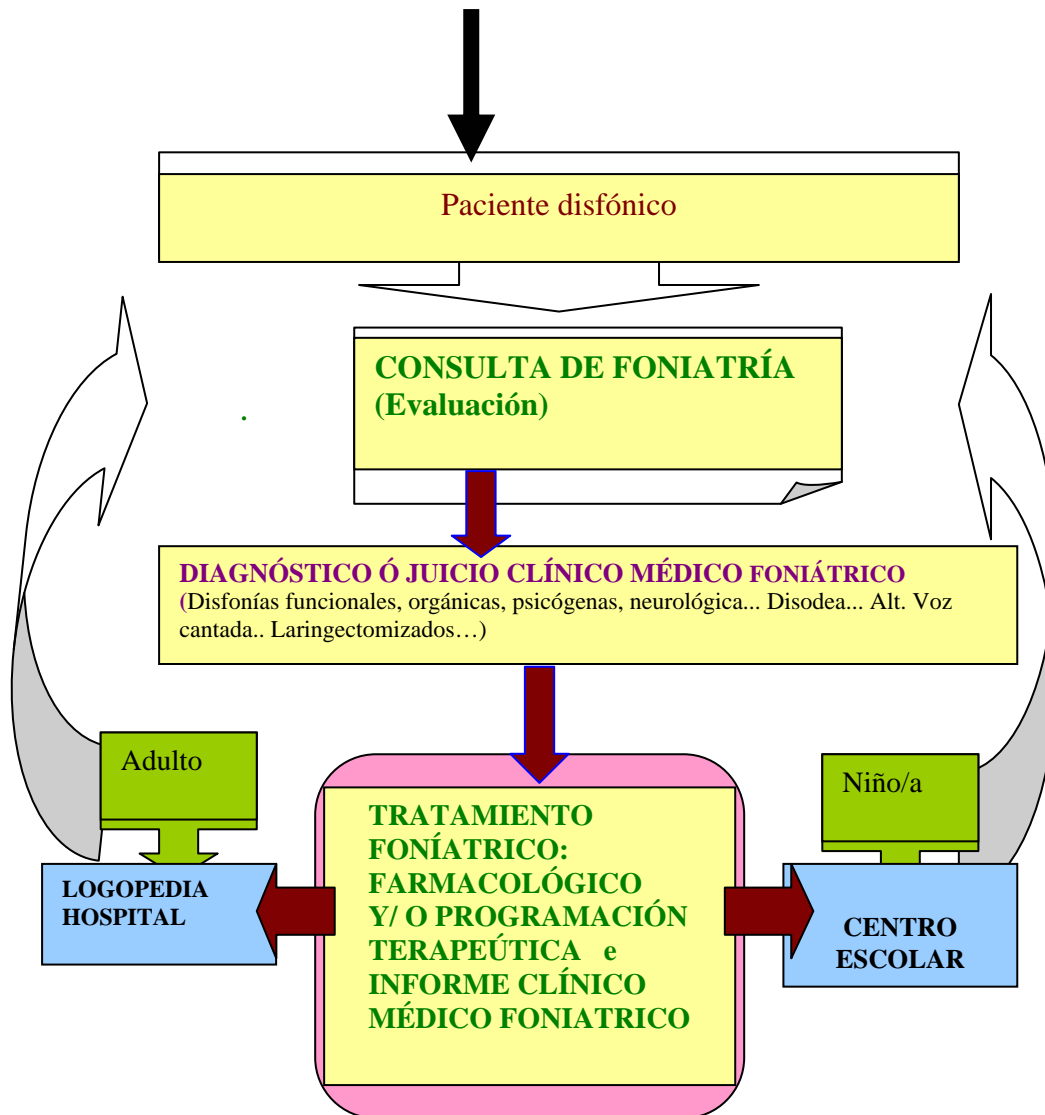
Paciente disfónico

CONSULTA DE FONIATRÍA
(Evaluación)

.

DIAGNÓSTICO Ó JUICIO CLÍNICO MÉDICO FONIÁTRICO
(Disfonías funcionales, orgánicas, psicógenas, neurológica... Disodea... Alt. Voz cantada.. Laringectomizados…)

Adulto

Niño/a

LOGOPEDIA HOSPITAL

TRATAMIENTO FONÍATRICO: FARMACOLÓGICO Y/ O PROGRAMACIÓN TERAPEÚTICA e INFORME CLÍNICO MÉDICO FONIATRICO

CENTRO ESCOLAR